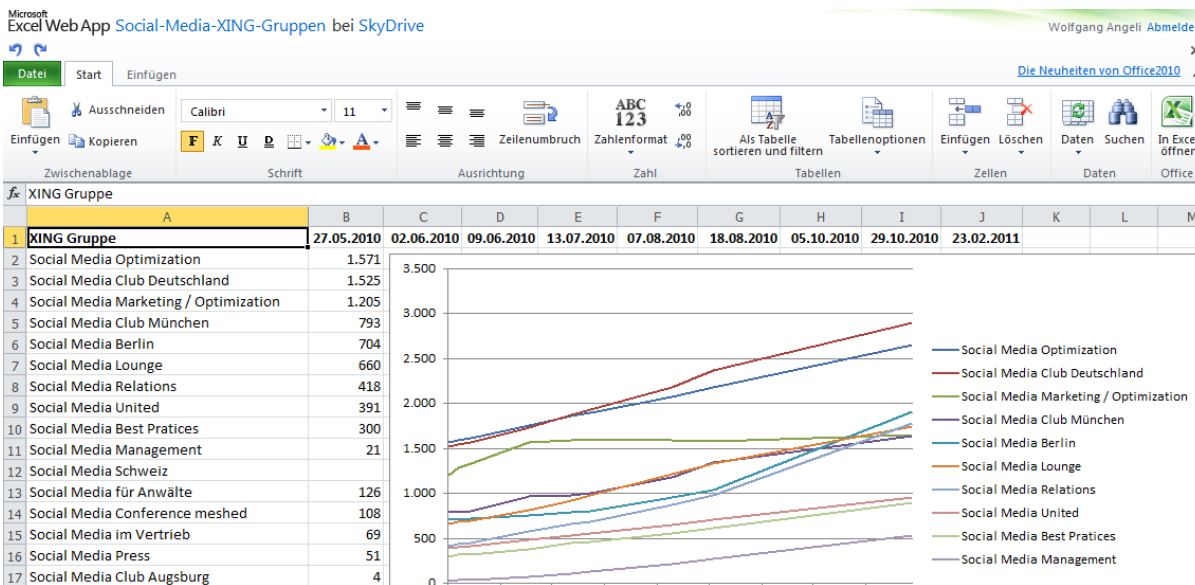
Microsoft Excel Web App Social-Media-XING-Gruppen bei SkyDrive

Wolfgang Angeli Abmelde

Datei Start Einfügen

Die Neuheiten von Office2010

Einfügen Ausschneiden Kopieren Zwischenablage

Calibri 11 F K U D Schrift

Zeilenumbruch Ausrichtung

ABC 123 Zahlenformat Zahl

Als Tabelle sortieren und filtern Tabellenoptionen Tabellen

Einfügen Löschen Zellen

Daten Suchen Daten

In Excel öffnen Office

XING Gruppe

| | A | B | C | D | E | F | G | H | I | J | K | L | M |
|---|---|---|---|---|---|---|---|---|---|---|---|---|---|
| 1 | XING Gruppe | 27.05.2010 | 02.06.2010 | 09.06.2010 | 13.07.2010 | 07.08.2010 | 18.08.2010 | 05.10.2010 | 29.10.2010 | 23.02.2011 | | | |
| 2 | Social Media Optimization | 1.571 | | | | | | | | | | | |
| 3 | Social Media Club Deutschland | 1.525 | | | | | | | | | | | |
| 4 | Social Media Marketing / Optimization | 1.205 | | | | | | | | | | | |
| 5 | Social Media Club München | 793 | | | | | | | | | | | |
| 6 | Social Media Berlin | 704 | | | | | | | | | | | |
| 7 | Social Media Lounge | 660 | | | | | | | | | | | |
| 8 | Social Media Relations | 418 | | | | | | | | | | | |
| 9 | Social Media United | 391 | | | | | | | | | | | |
| 10 | Social Media Best Pratices | 300 | | | | | | | | | | | |
| 11 | Social Media Management | 21 | | | | | | | | | | | |
| 12 | Social Media Schweiz | | | | | | | | | | | | |
| 13 | Social Media für Anwälte | 126 | | | | | | | | | | | |
| 14 | Social Media Conference meshed | 108 | | | | | | | | | | | |
| 15 | Social Media im Vertrieb | 69 | | | | | | | | | | | |
| 16 | Social Media Press | 51 | | | | | | | | | | | |
| 17 | Social Media Club Augsburg | 4 | | | | | | | | | | | |

3.500
3.000
2.500
2.000
1.500
1.000
500
0

Social Media Optimization
Social Media Club Deutschland
Social Media Marketing / Optimization
Social Media Club München
Social Media Berlin
Social Media Lounge
Social Media Relations
Social Media United
Social Media Best Pratices
Social Media Management